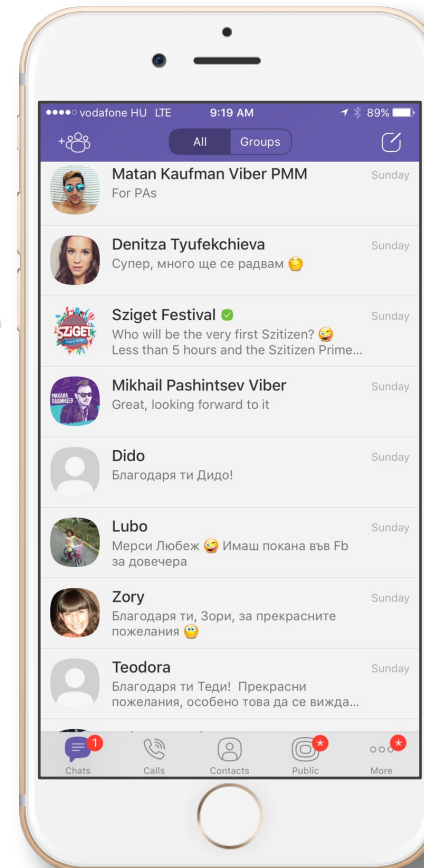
●●●●○ vodafone HU LTE 9:19 AM 89%

All Groups

Matan Kaufman Viber PMM
For PAs
Sunday

Denitza Tyufekchieva
Супер, много ще се радвам 😏
Sunday

Sziget Festival
Who will be the very first Szitizen? 😜
Less than 5 hours and the Szitizen Prime...
Sunday

Mikhail Pashintsev Viber
Great, looking forward to it
Sunday

Dido
Благодаря ти Дидо!
Sunday

Lubo
Мерси Любеж 😜 Имаш покана във Fb за довечера
Sunday

Zory
Благодаря ти, Зори, за прекрасните пожелания 😬
Sunday

Teodora
Благодаря ти Теди! Прекрасни пожелания, особено това да се вижда...
Sunday

1
Chats Calls Contacts Public More